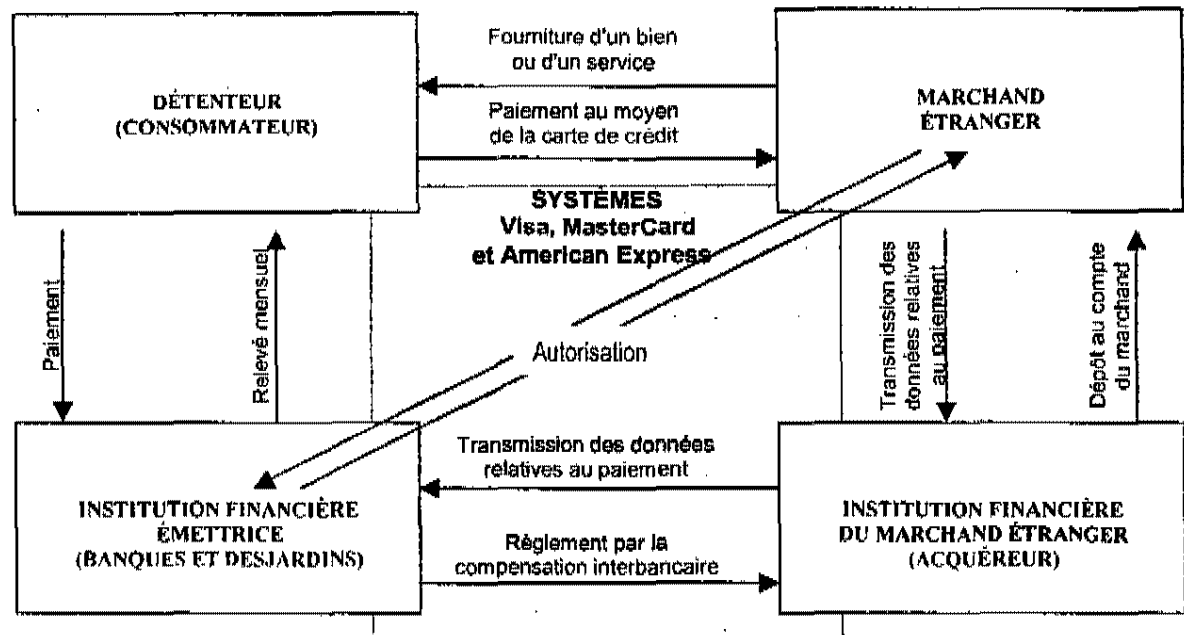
DÉTENTEUR (CONSOMMATEUR)

Fourniture d'un bien ou d'un service

Paiement au moyen de la carte de crédit

MARCHAND ÉTRANGER

SYSTÈMES Visa, MasterCard et American Express

Paiement

Relevé mensuel

Autorisation

Transmission des données relatives au paiement

Dépôt au compte du marchand

Transmission des données relatives au paiement

INSTITUTION FINANCIÈRE ÉMETTRICE (BANQUES ET DESJARDINS)

Règlement par la compensation interbancaire

INSTITUTION FINANCIÈRE DU MARCHAND ÉTRANGER (ACQUÉREUR)